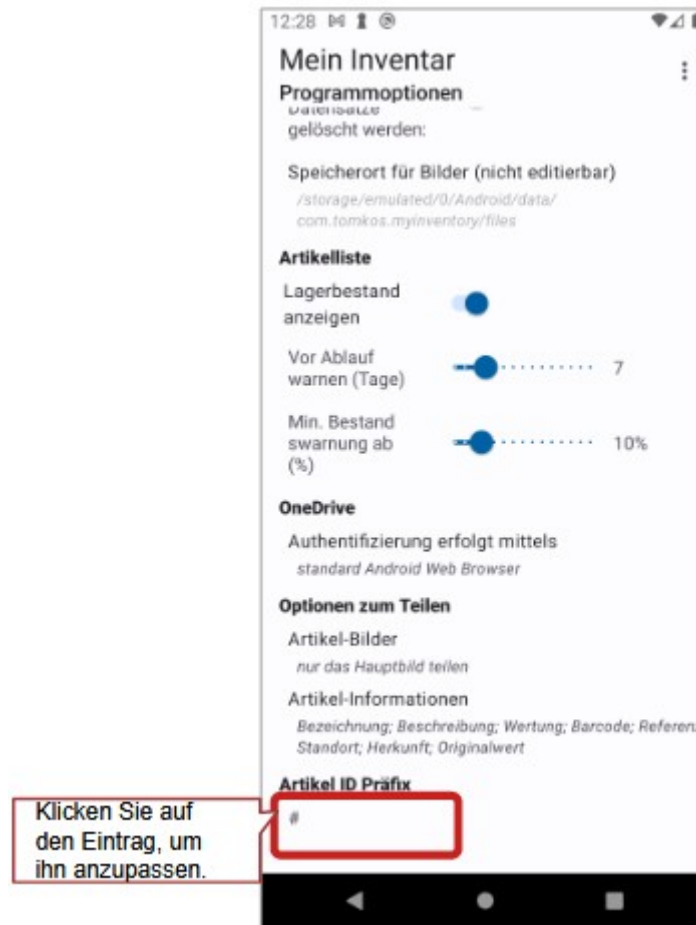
12:28

Mein Inventar

Programmoptionen

Datensätze gelöscht werden:

Speicherort für Bilder (nicht editierbar)

/storage/emulated/0/Android/data/com.tomkos.myinventory/files

Artikelliste

Lagerbestand anzeigen

Vor Ablauf warnen (Tage) 7

Min. Bestand swarnung ab (%) 10%

OneDrive

Authentifizierung erfolgt mittels

standard Android Web Browser

Optionen zum Teilen

Artikel-Bilder

nur das Hauptbild teilen

Artikel-Informationen

Bezeichnung; Beschreibung; Wertung; Barcode; Referen Standort; Herkunft; Originalwert

Artikel ID Präfix

#

Klicken Sie auf den Eintrag, um ihn anzupassen.